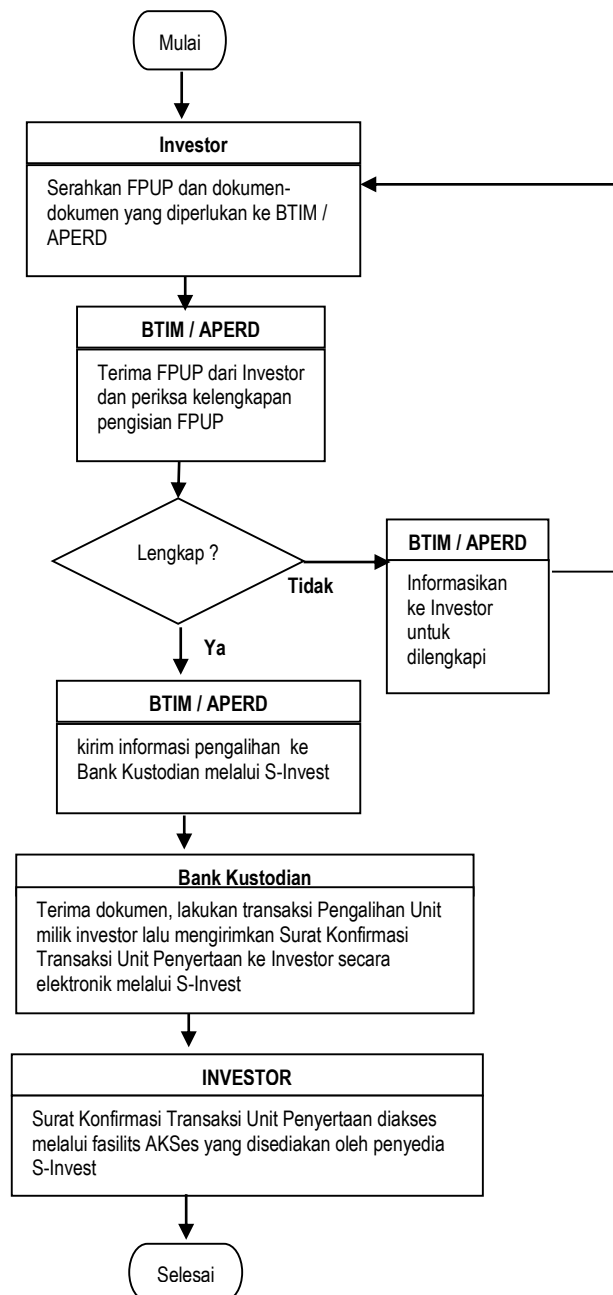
Mulai

Investor

Serahkan FPUP dan dokumen-dokumen yang diperlukan ke BTIM / APERD

BTIM / APERD

Terima FPUP dari Investor dan periksa kelengkapan pengisian FPUP

Lengkap ?

Tidak

BTIM / APERD

Informasikan ke Investor untuk dilengkapi

Ya

BTIM / APERD

kirim informasi pengalihan ke Bank Kustodian melalui S-Invest

Bank Kustodian

Terima dokumen, lakukan transaksi Pengalihan Unit milik investor lalu mengirimkan Surat Konfirmasi Transaksi Unit Penyertaan ke Investor secara elektronik melalui S-Invest

INVESTOR

Surat Konfirmasi Transaksi Unit Penyertaan diakses melalui fasilits AKSes yang disediakan oleh penyedia S-Invest

Selesai